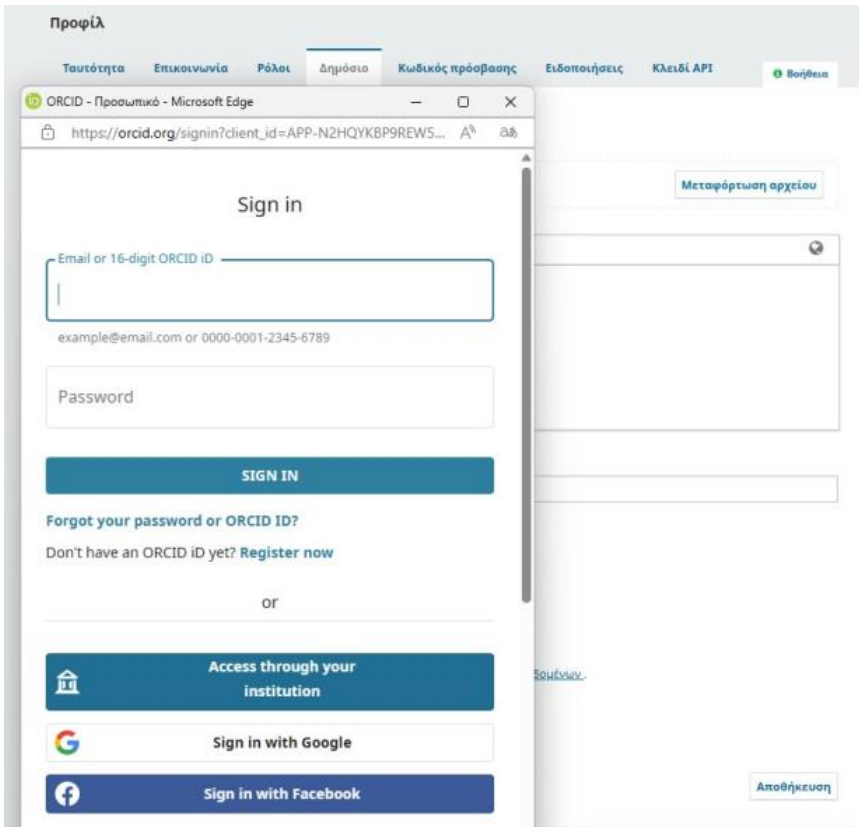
Προφίλ

Ταυτότητα Επικοινωνία Ρόλοι Δημόσιο Κωδικός πρόσβασης Ειδοποιήσεις Κλειδί API

Βοήθεια

ORCID - Προσωπικό - Microsoft Edge

https://orcid.org/signin?client_id=APP-N2HQYKBP9REW5...

Sign in

Email or 16-digit ORCID iD

example@email.com or 0000-0001-2345-6789

Password

SIGN IN

Forgot your password or ORCID ID?

Don't have an ORCID iD yet? Register now

or

Access through your institution

Sign in with Google

Sign in with Facebook

Μεταφόρτωση αρχείου

δομένων.

Αποθήκευση